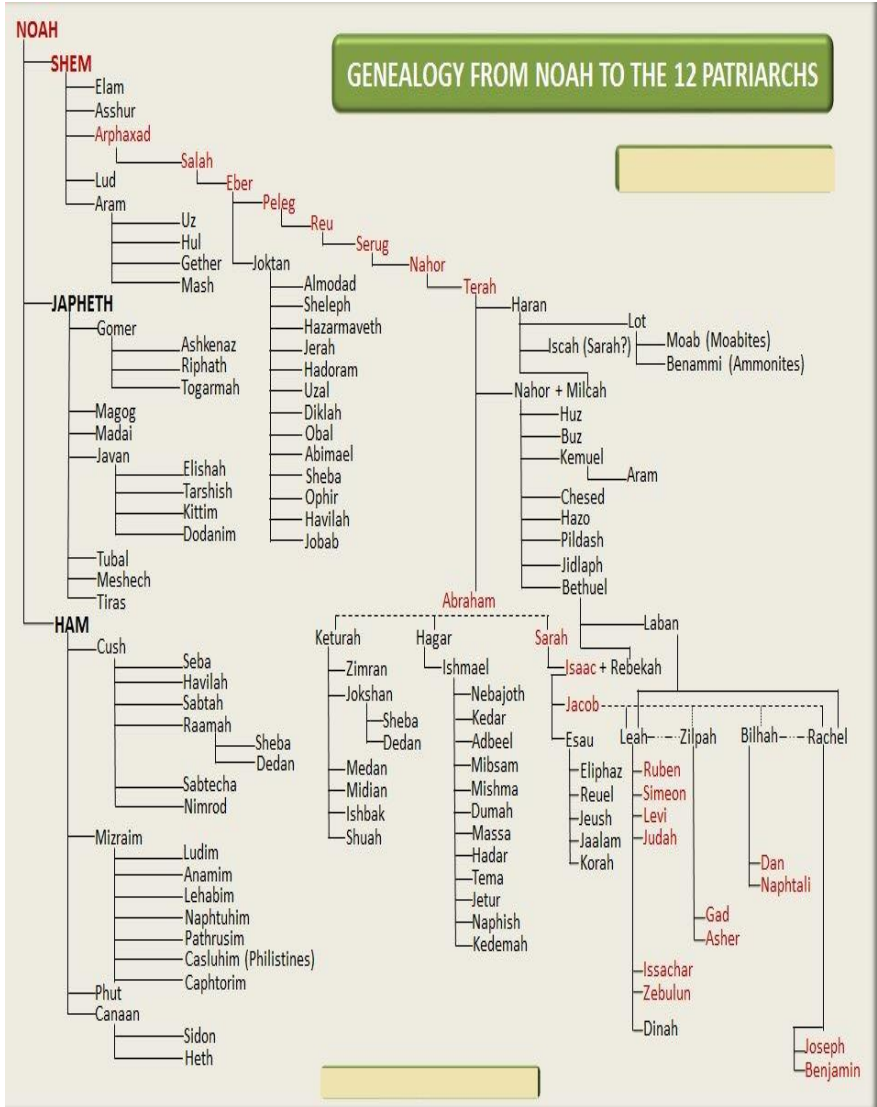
GENEALOGY FROM NOAH TO THE 12 PATRIARCHS

NOAH
SHEM
Elam
Asshur
Arphaxad
Salah
Eber
Peleg
Reu
Serug
Nahor
Terah
Lud
Aram
Uz
Hul
Gether
Mash
Joktan
Almodad
Sheleph
Hazarmaveth
Jerah
Hadoram
Uzal
Diklah
Obal
Abimael
Sheba
Ophir
Havilah
Jobab
Haran
Lot
Iscah (Sarah?)
Moab (Moabites)
Benammi (Ammonites)
Nahor + Milcah
Huz
Buz
Kemuel
Aram
Chesed
Hazo
Pildash
Jidlaph
Bethuel
Laban
JAPHETH
Gomer
Ashkenaz
Riphath
Togarmah
Magog
Madai
Javan
Elishah
Tarshish
Kittim
Dodanim
Tubal
Meshech
Tiras
HAM
Cush
Seba
Havilah
Sabtah
Raamah
Sheba
Dedan
Sabtecha
Nimrod
Mizraim
Ludim
Anamim
Lehabim
Naphtuhim
Pathrusim
Casluhim (Philistines)
Caphtorim
Phut
Canaan
Sidon
Heth
Abraham
Keturah
Zimran
Jokshan
Sheba
Dedan
Medan
Midian
Ishbak
Shuah
Hagar
Ishmael
Nebajoth
Kedar
Adbeel
Mibsam
Mishma
Dumah
Massa
Hadar
Tema
Jetur
Naphish
Kedemah
Sarah
Isaac + Rebekah
Jacob
Esau
Eliphaz
Reuel
Jeush
Jaalam
Korah
Leah
Zilpah
Bilhah
Rachel
Ruben
Simeon
Levi
Judah
Dan
Naphtali
Gad
Asher
Issachar
Zebulun
Dinah
Joseph
Benjamin